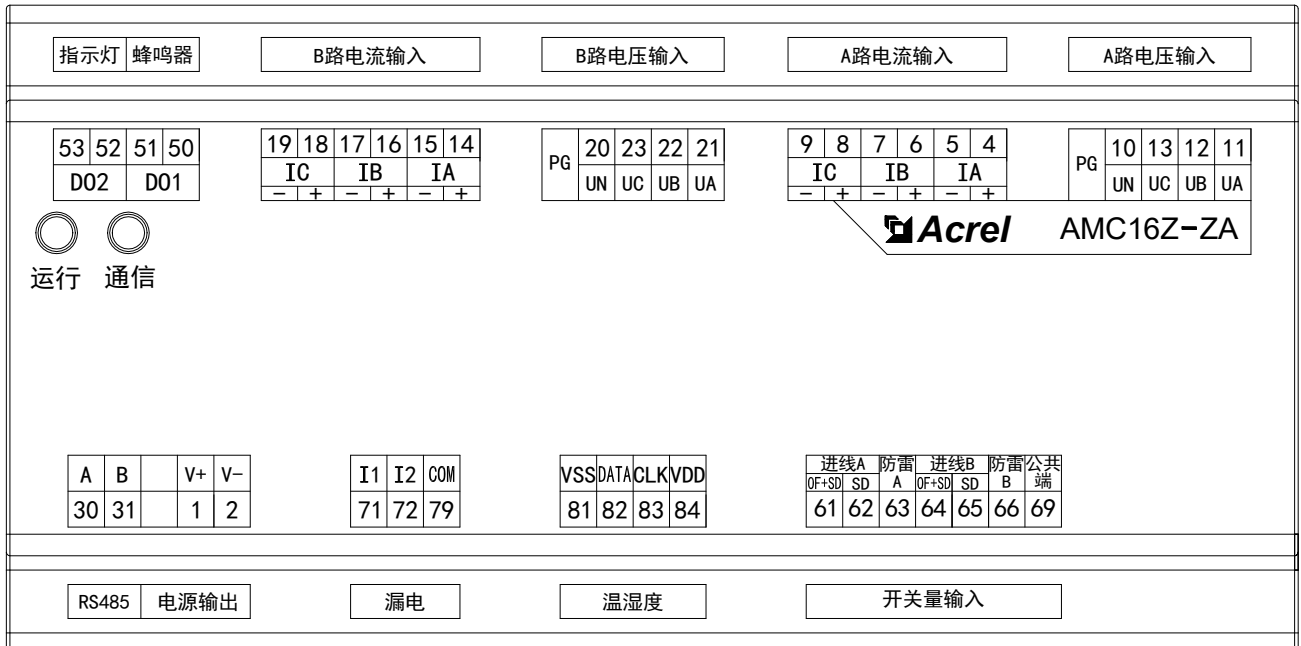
| 指示灯 | 蜂鸣器 |
|---|---|

B路电流输入

B路电压输入

A路电流输入

A路电压输入

| 53 | 52 | 51 | 50 |
|---|---|---|---|
| D02 | | D01 | |

运行 通信

| 19 | 18 | 17 | 16 | 15 | 14 |
|---|---|---|---|---|---|
| IC | | IB | | IA | |
| − | + | − | + | − | + |

| PG | 20 | 23 | 22 | 21 |
|---|---|---|---|---|
| | UN | UC | UB | UA |

| 9 | 8 | 7 | 6 | 5 | 4 |
|---|---|---|---|---|---|
| IC | | IB | | IA | |
| − | + | − | + | − | + |

| PG | 10 | 13 | 12 | 11 |
|---|---|---|---|---|
| | UN | UC | UB | UA |

Acrel AMC16Z-ZA

| A | B | | V+ | V− |
|---|---|---|---|---|
| 30 | 31 | | 1 | 2 |

| I1 | I2 | COM |
|---|---|---|
| 71 | 72 | 79 |

| VSS | DATA | CLK | VDD |
|---|---|---|---|
| 81 | 82 | 83 | 84 |

| 进线A | | 防雷 | 进线B | | 防雷 | 公共 |
|---|---|---|---|---|---|---|
| OF+SD | SD | A | OF+SD | SD | B | 端 |
| 61 | 62 | 63 | 64 | 65 | 66 | 69 |

| RS485 | 电源输出 |
|---|---|

漏电

温湿度

开关量输入